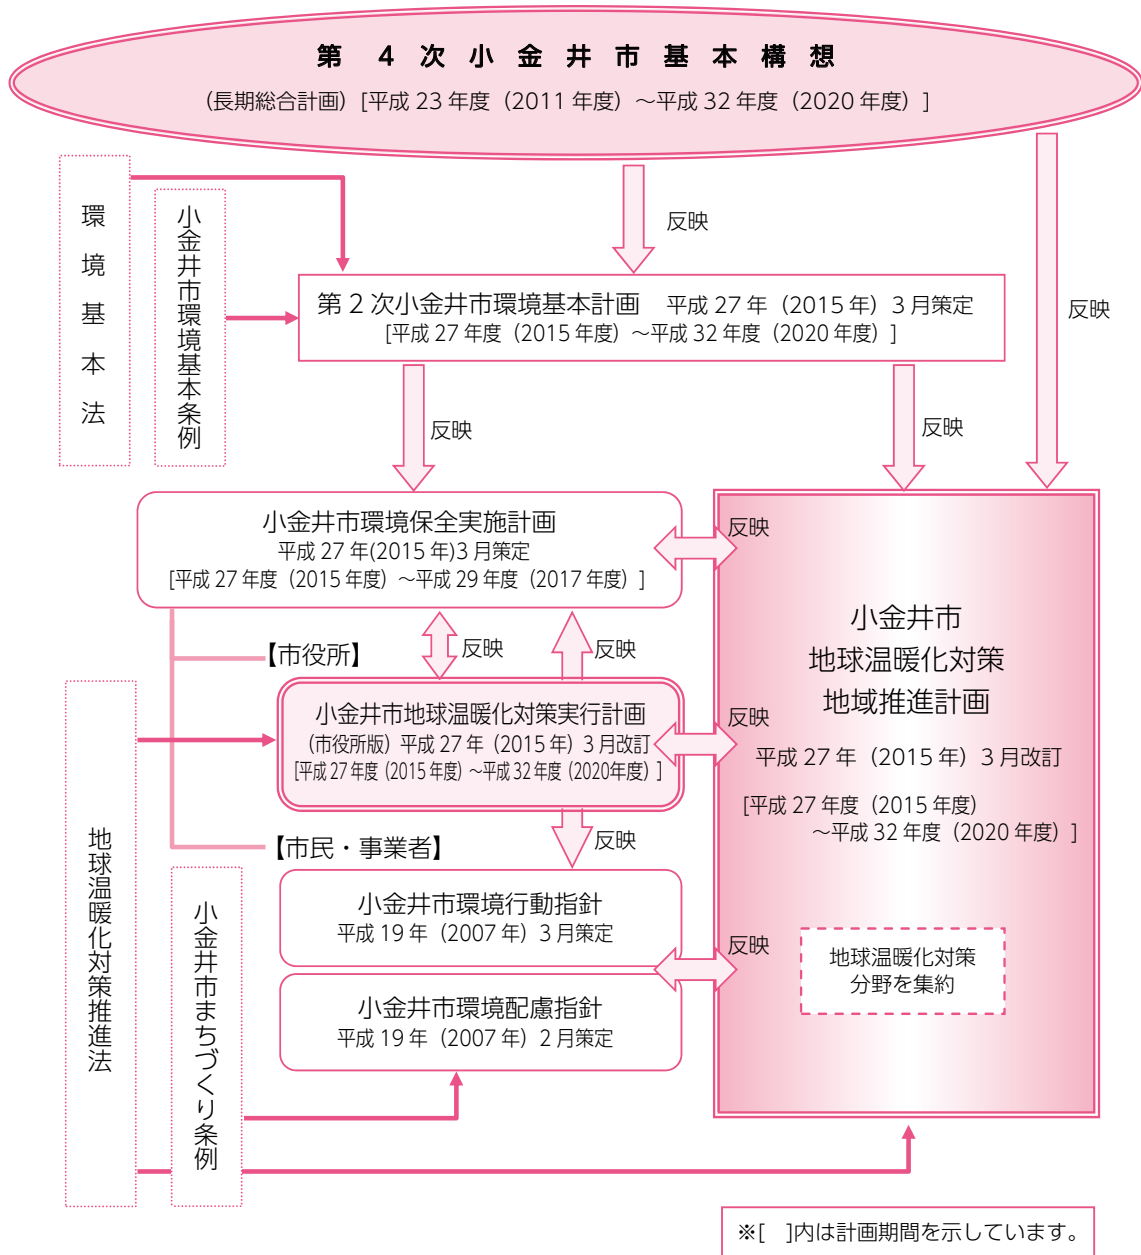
第 4 次 小 金 井 市 基 本 構 想
（長期総合計画）［平成 23 年度（2011 年度）～平成 32 年度（2020 年度）］

環境基本法

小金井市環境基本条例

反映

反映

第 2 次小金井市環境基本計画　平成 27 年（2015 年）3 月策定
［平成 27 年度（2015 年度）～平成 32 年度（2020 年度）］

反映

反映

小金井市環境保全実施計画
平成 27 年(2015 年)3 月策定
［平成 27 年度（2015 年度）～平成 29 年度（2017 年度）］

反映

【市役所】

反映

反映

小金井市地球温暖化対策実行計画
（市役所版）平成 27 年（2015 年）3 月改訂
［平成 27 年度（2015 年度）～平成 32 年度（2020年度）］

反映

小金井市
地球温暖化対策
地域推進計画

平成 27 年（2015 年）3 月改訂

［平成 27 年度（2015 年度）
～平成 32 年度（2020 年度）］

地球温暖化対策推進法

【市民・事業者】

反映

小金井市環境行動指針
平成 19 年（2007 年）3 月策定

反映

地球温暖化対策
分野を集約

小金井市環境配慮指針
平成 19 年（2007 年）2 月策定

小金井市まちづくり条例

※［　］内は計画期間を示しています。